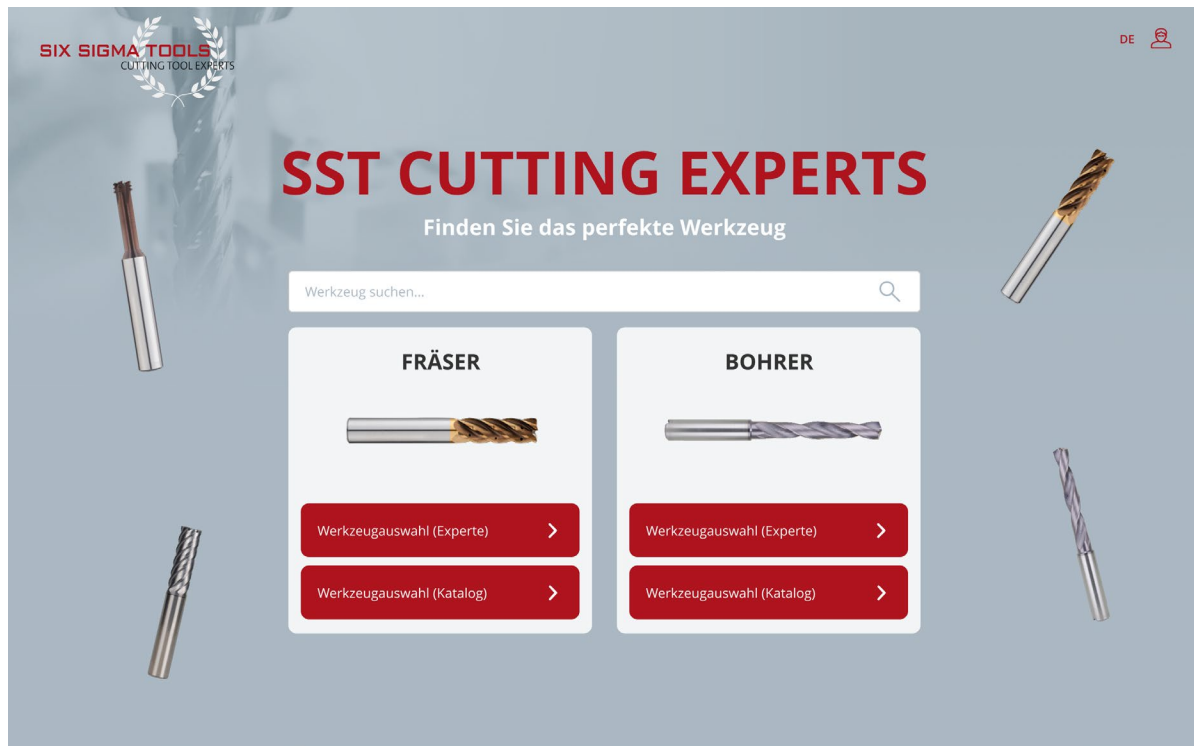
SIX SIGMA TOOLS
CUTTING TOOL EXPERTS

DE

SST CUTTING EXPERTS

Finden Sie das perfekte Werkzeug

Werkzeug suchen...

FRÄSER

Werkzeugauswahl (Experte)

Werkzeugauswahl (Katalog)

BOHRER

Werkzeugauswahl (Experte)

Werkzeugauswahl (Katalog)